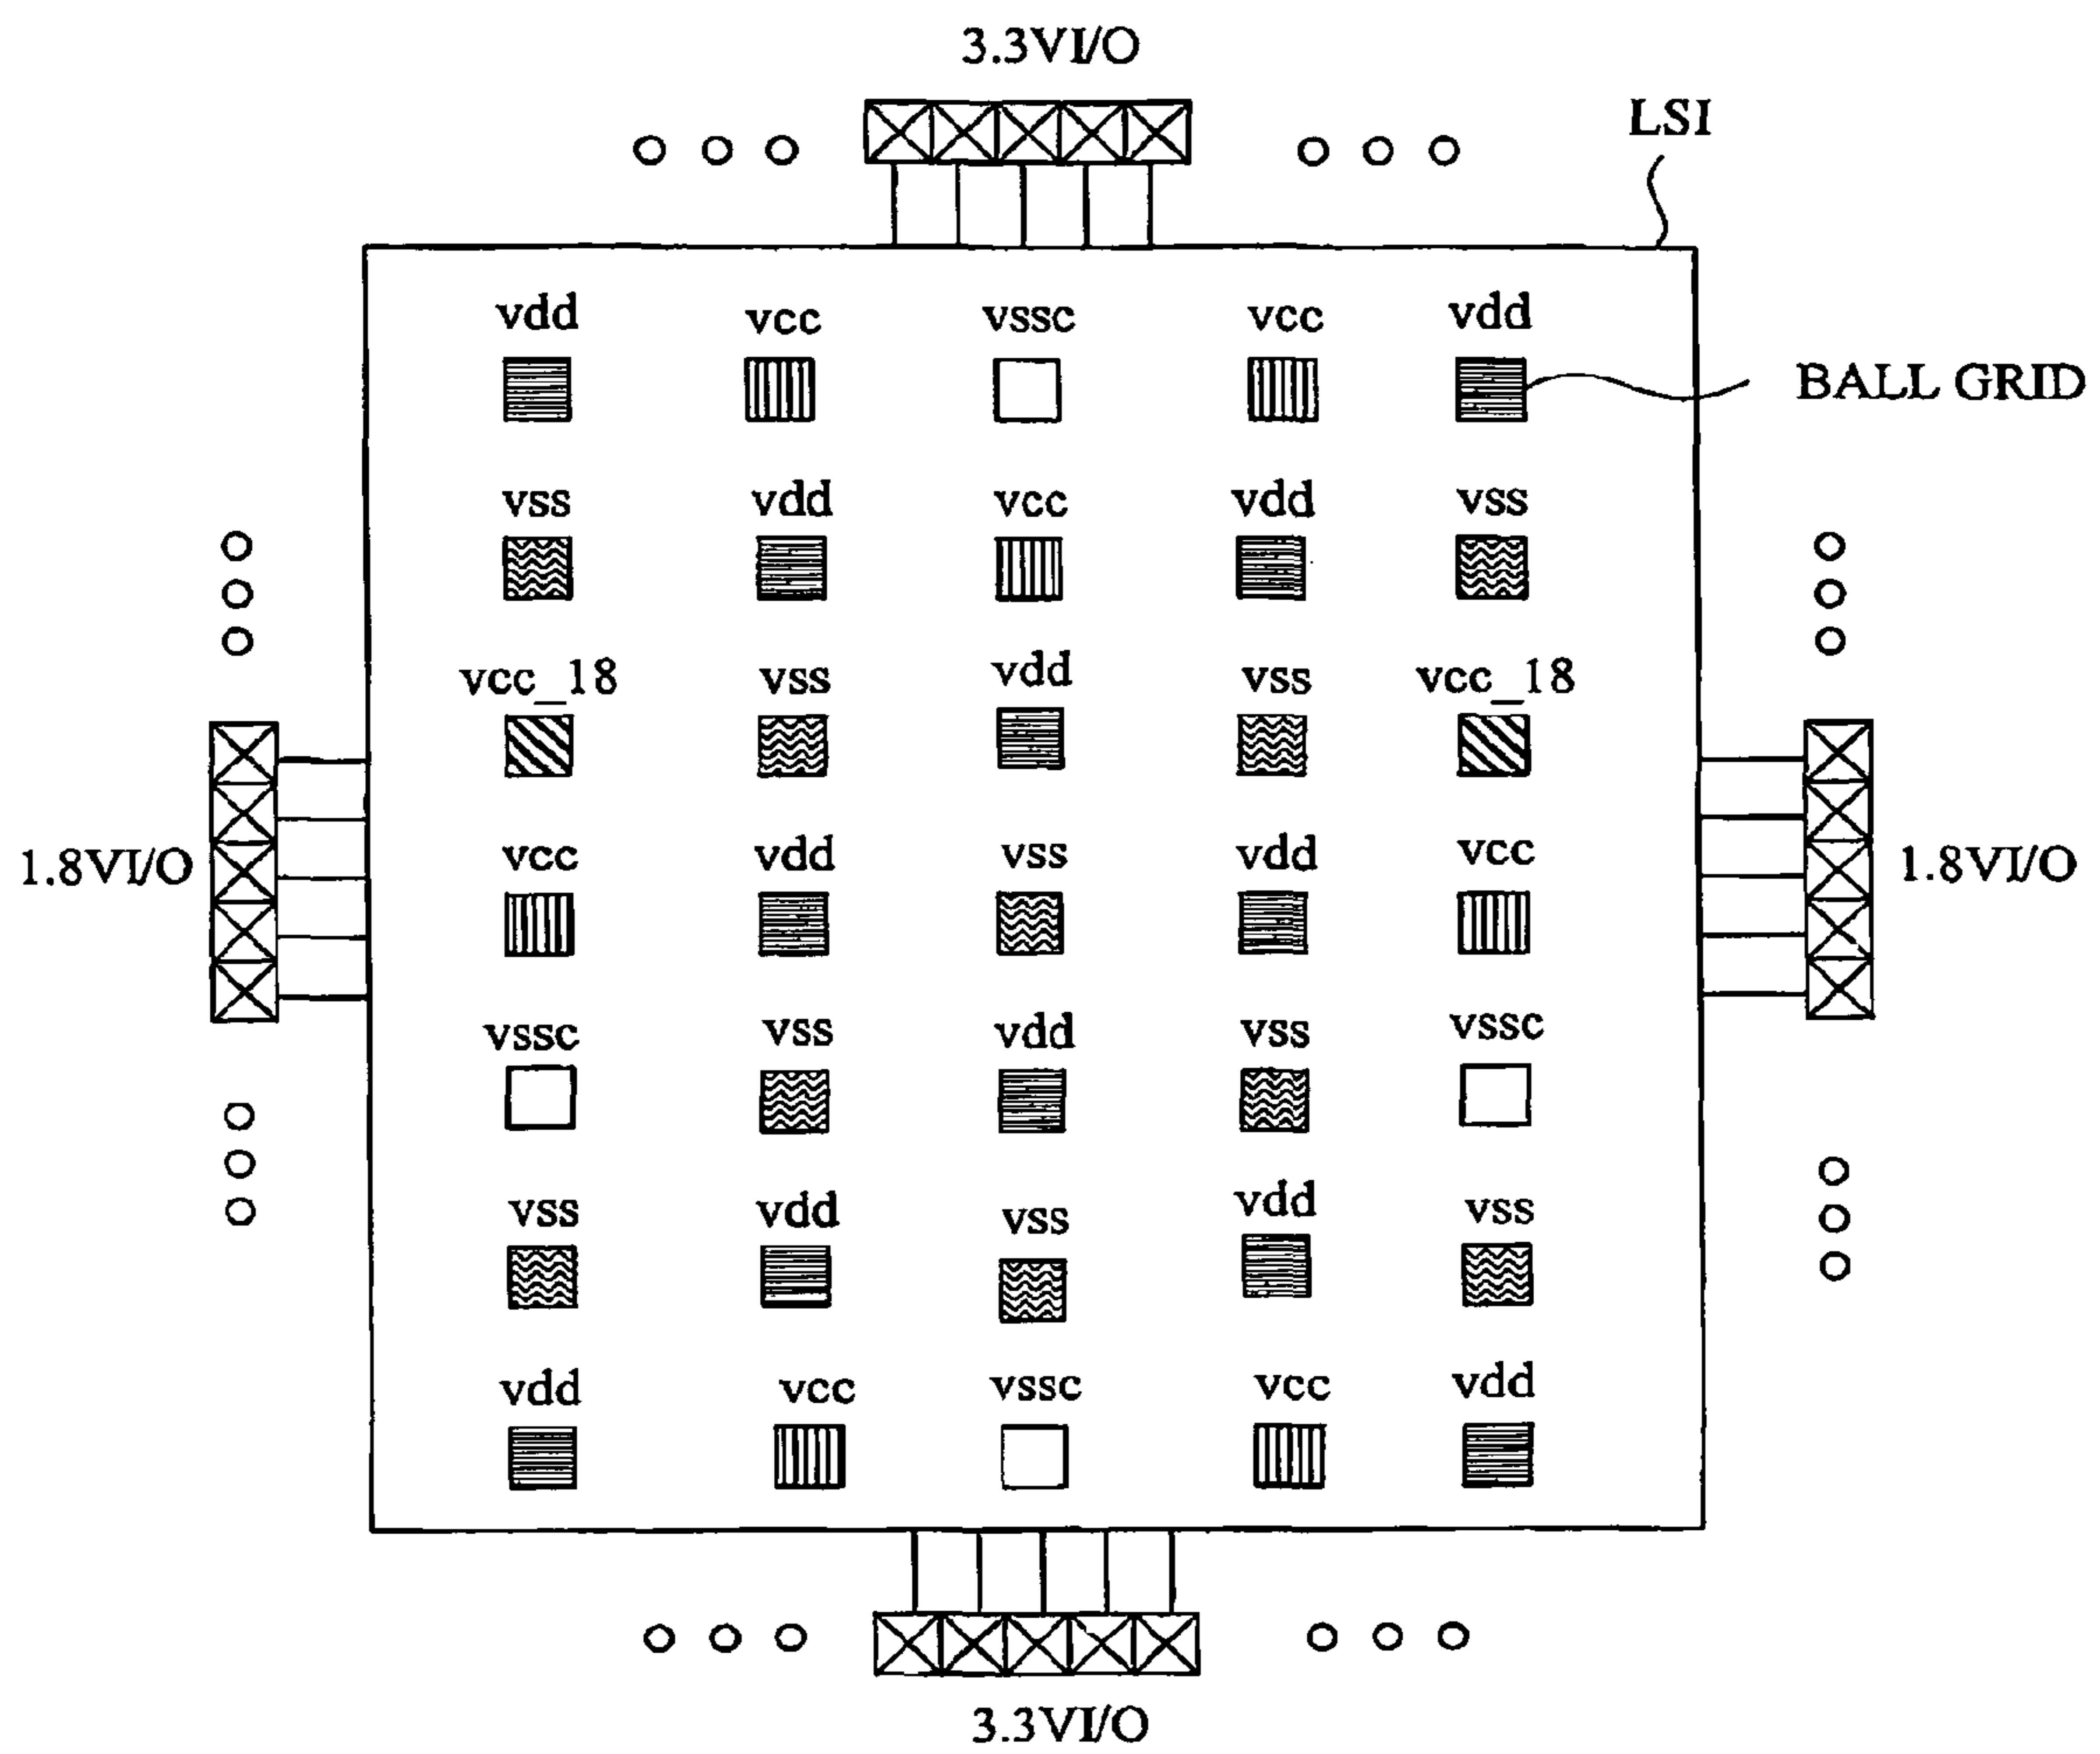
3.3VI/O

LSI

vdd vcc vssc vcc vdd

BALL GRID

vss vdd vcc vdd vss

vcc_18 vss vdd vss vcc_18

1.8VI/O

vcc vdd vss vdd vcc

1.8VI/O

vssc vss vdd vss vssc

vss vdd vss vdd vss

vdd vcc vssc vcc vdd

3.3VI/O